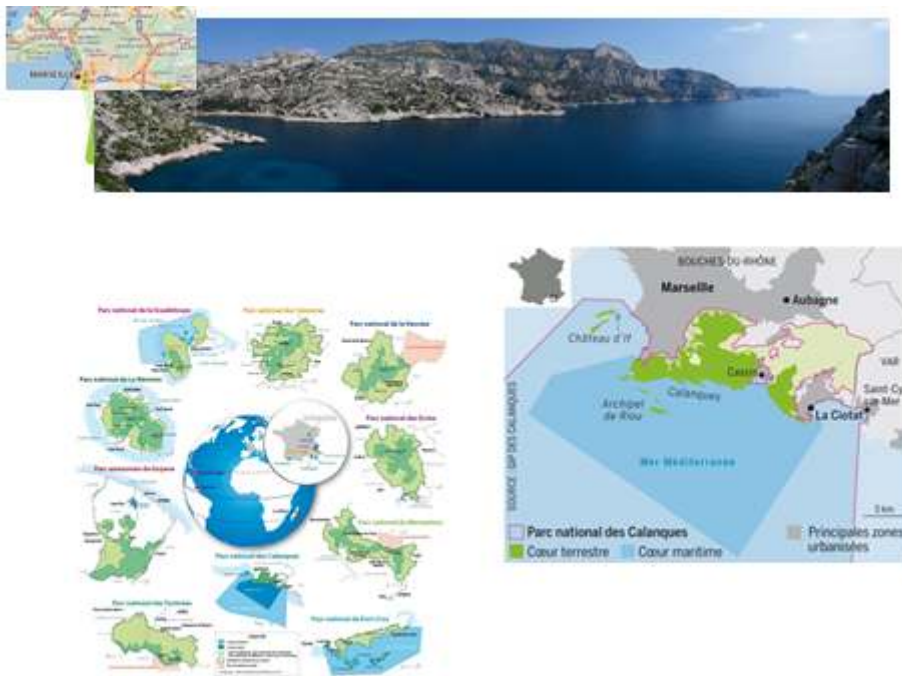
MARSEILLE

Parc national de la Guadeloupe
Parc national des Cévennes
Parc national de la Vanoise
Parc national de La Réunion
Parc national des Écrins
Parc amazonien de Guyane
Parc national du Mercantour
Parc national des Calanques
Parc national des Pyrénées
Parc national de Port-Cros

BOUCHES-DU-RHÔNE
Marseille
Aubagne
Château d'If
Cassis
Calanques
Archipel de Riou
La Ciotat
VAR
Saint-Cyr-sur-Mer
Mer Méditerranée
SOURCE : GIP DES CALANQUES
2 km
Parc national des Calanques
Cœur terrestre
Cœur maritime
Principales zones urbanisées